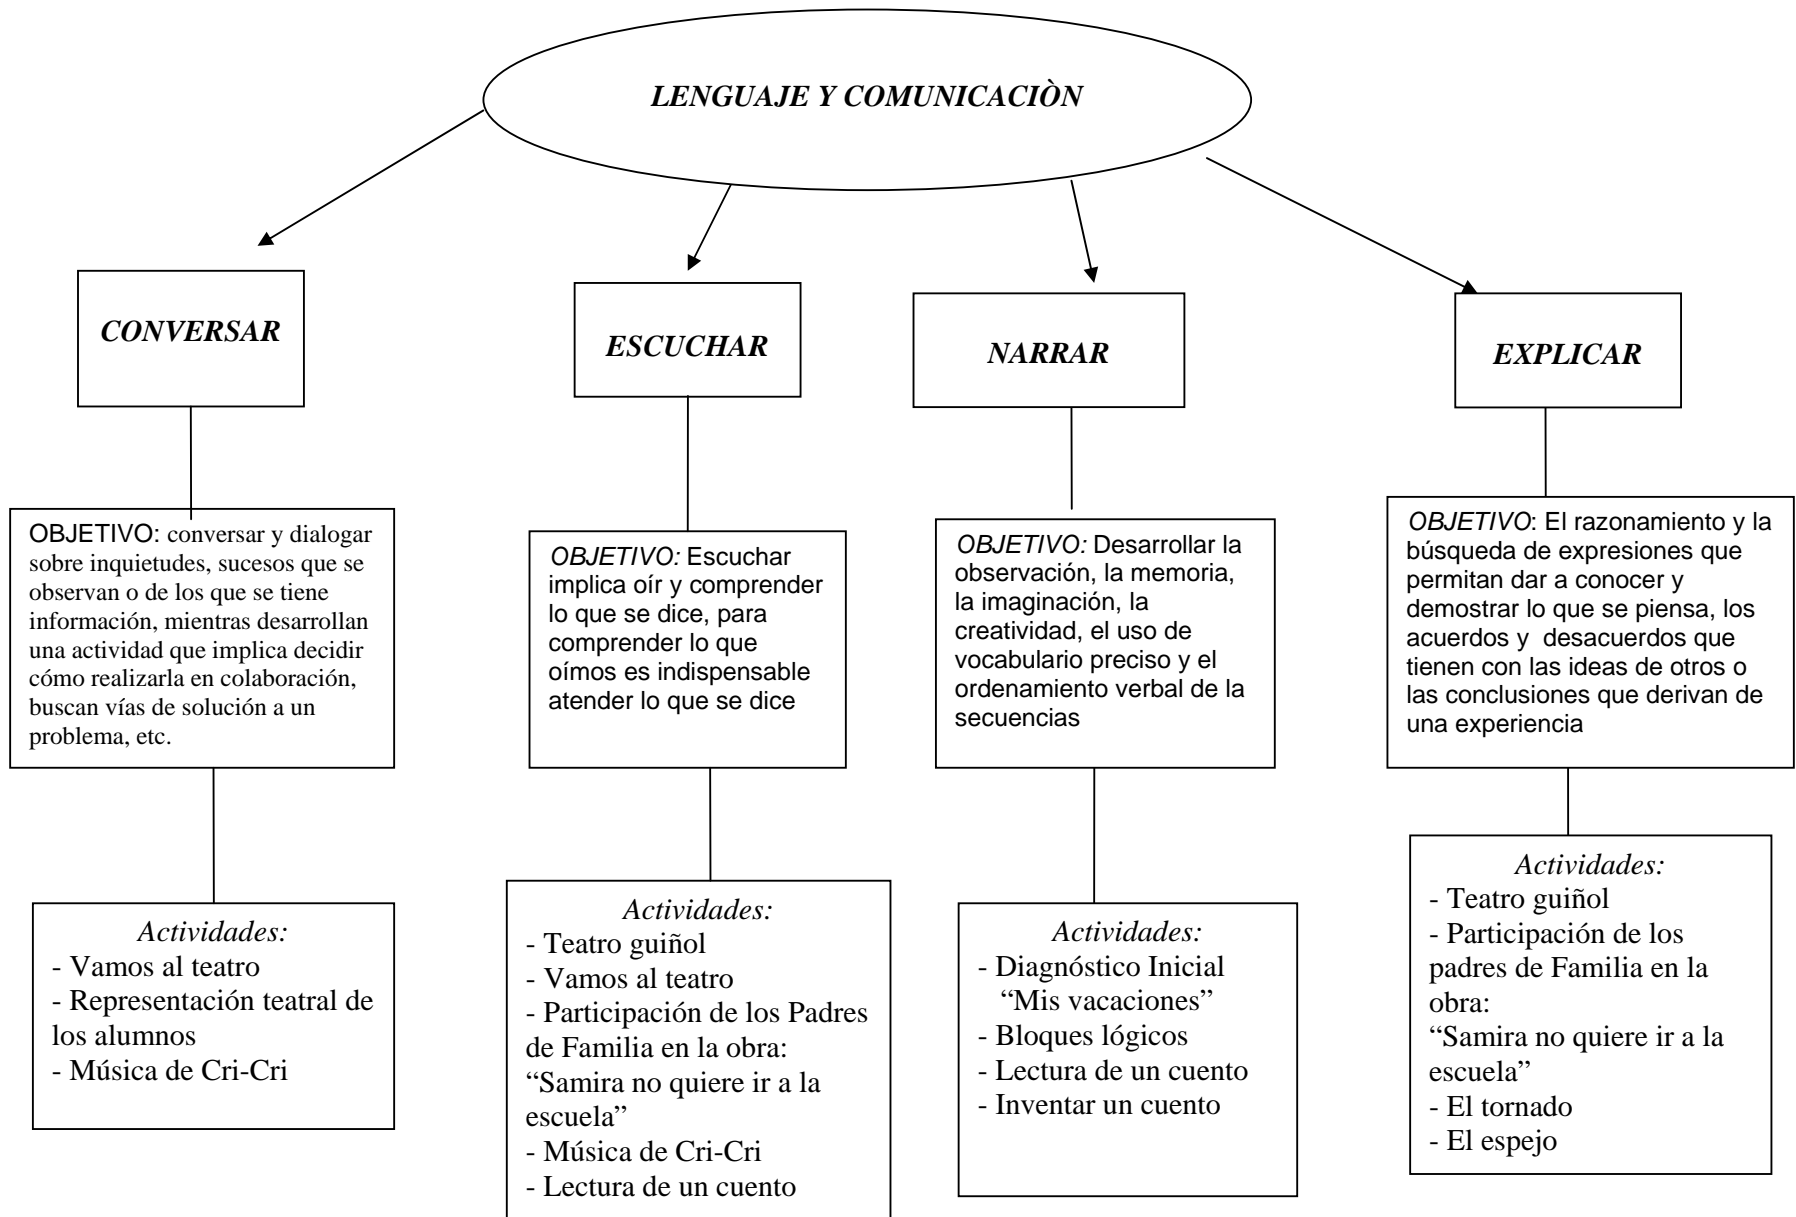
LENGUAJE Y COMUNICACIÒN

CONVERSAR

OBJETIVO: conversar y dialogar sobre inquietudes, sucesos que se observan o de los que se tiene información, mientras desarrollan una actividad que implica decidir cómo realizarla en colaboración, buscan vías de solución a un problema, etc.

Actividades:
- Vamos al teatro
- Representación teatral de los alumnos
- Música de Cri-Cri

ESCUCHAR

OBJETIVO: Escuchar implica oír y comprender lo que se dice, para comprender lo que oímos es indispensable atender lo que se dice

Actividades:
- Teatro guiñol
- Vamos al teatro
- Participación de los Padres de Familia en la obra: "Samira no quiere ir a la escuela"
- Música de Cri-Cri
- Lectura de un cuento

NARRAR

OBJETIVO: Desarrollar la observación, la memoria, la imaginación, la creatividad, el uso de vocabulario preciso y el ordenamiento verbal de la secuencias

Actividades:
- Diagnóstico Inicial "Mis vacaciones"
- Bloques lógicos
- Lectura de un cuento
- Inventar un cuento

EXPLICAR

OBJETIVO: El razonamiento y la búsqueda de expresiones que permitan dar a conocer y demostrar lo que se piensa, los acuerdos y desacuerdos que tienen con las ideas de otros o las conclusiones que derivan de una experiencia

Actividades:
- Teatro guiñol
- Participación de los padres de Familia en la obra: "Samira no quiere ir a la escuela"
- El tornado
- El espejo